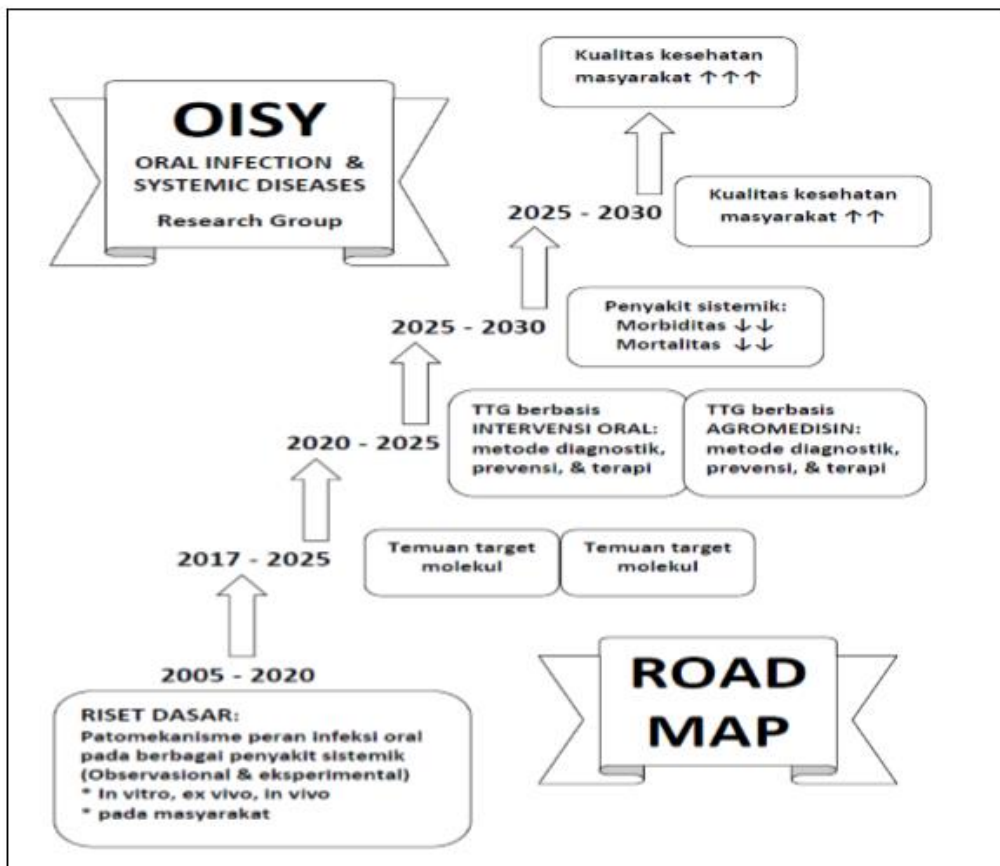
OISY
ORAL INFECTION & SYSTEMIC DISEASES
Research Group

Kualitas kesehatan masyarakat ↑↑↑

2025 - 2030

Kualitas kesehatan masyarakat ↑↑

2025 - 2030

Penyakit sistemik:
Morbiditas ↓↓
Mortalitas ↓↓

2020 - 2025

TTG berbasis INTERVENSI ORAL: metode diagnostik, prevensi, & terapi

TTG berbasis AGROMEDISIN: metode diagnostik, prevensi, & terapi

2017 - 2025

Temuan target molekul

Temuan target molekul

2005 - 2020

ROAD MAP

RISET DASAR:
Patomekanisme peran infeksi oral pada berbagai penyakit sistemik (Observasional & eksperimental)
* In vitro, ex vivo, in vivo
* pada masyarakat